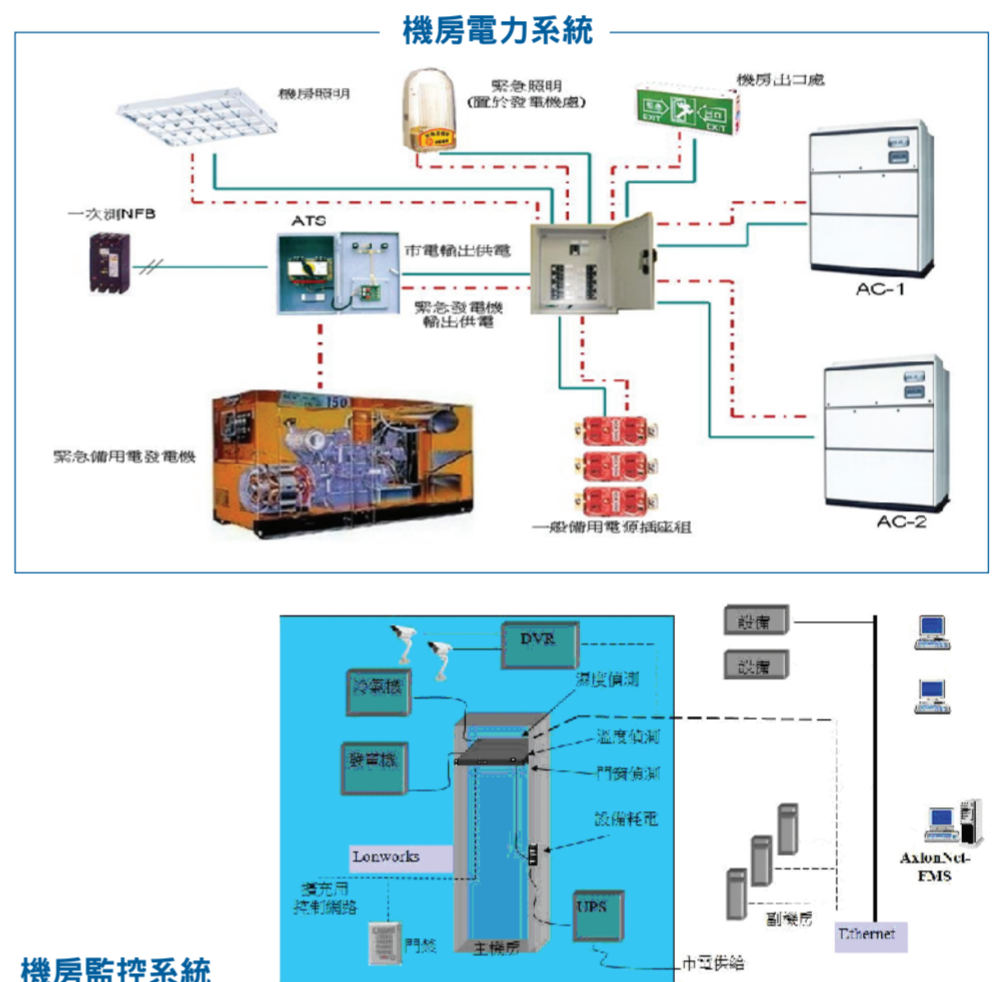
機房電力系統

機房照明

緊急照明
(置於發電機處)

機房出口處

EXIT

一次測NFB

ATS

市電輸出供電

緊急發電機
輸出供電

AC-1

AC-2

150

緊急備用電發電機

一般備用電源插座組

DVR

冷氣機

濕度偵測

溫度偵測

發電機

門禁偵測

設備耗電

Lonworks

擴充用
控制網路

UPS

門禁

主機房

市電供給

設備

設備

AxlonNet-EMS

副機房

Ethernet

機房監控系統